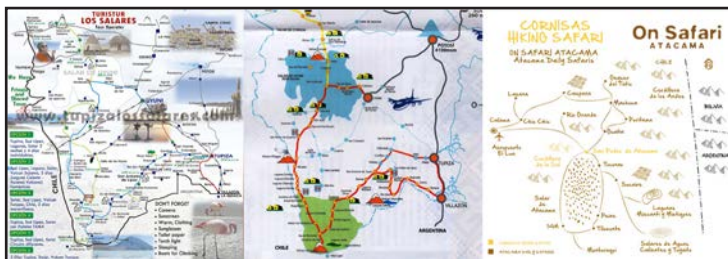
TURISTUR LOS SALARES

www.tupizalossalares.com

CHILE

DONT FORGET
• Camera
• Sunscreen
• Warm Clothing
• Sunglasses
• Toilet paper
• Torch light
• Sleeping
• Boots for Climbing

TUPIZA

CHILE

ARGENTINA

VILLAZON

CORNISAS HIKING SAFARI

ON SAFARI ATACAMA
Atacama Daily Safaris

On Safari
ATACAMA

CHILE

BOLIVIA

ARGENTINA

Laguna

Calama

Caspana

Geyser del Tatio

Machuca

Cordillera de los Andes

Chiu Chiu

Rio Grande

Purilaco

Aeropuerto El Loa

Cordillera de la Sal

San Pedro de Atacama

Toconao

Socaire

Salar de Atacama

Peine

Lagunas Miscanti y Miñiques

Tilomonte

Salares de Aguas Calientes y Tuyajto

Talabre

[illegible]

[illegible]